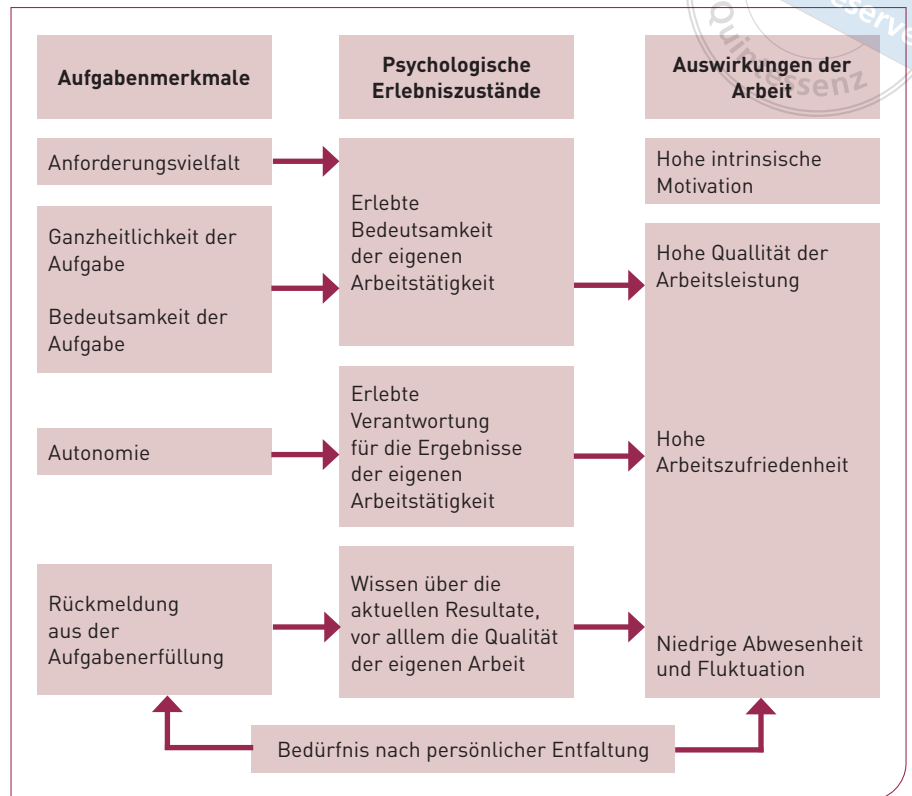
Aufgabenmerkmale

Psychologische Erlebniszustände

Auswirkungen der Arbeit

Anforderungsvielfalt

Ganzheitlichkeit der Aufgabe

Bedeutsamkeit der Aufgabe

Erlebte Bedeutsamkeit der eigenen Arbeitstätigkeit

Hohe intrinsische Motivation

Hohe Qallität der Arbeitsleistung

Autonomie

Erlebte Verantwortung für die Ergebnisse der eigenen Arbeitstätigkeit

Hohe Arbeitszufriedenheit

Rückmeldung aus der Aufgabenerfüllung

Wissen über die aktuellen Resultate, vor alllem die Qualität der eigenen Arbeit

Niedrige Abwesenheit und Fluktuation

Bedürfnis nach persönlicher Entfaltung

Quintessenz